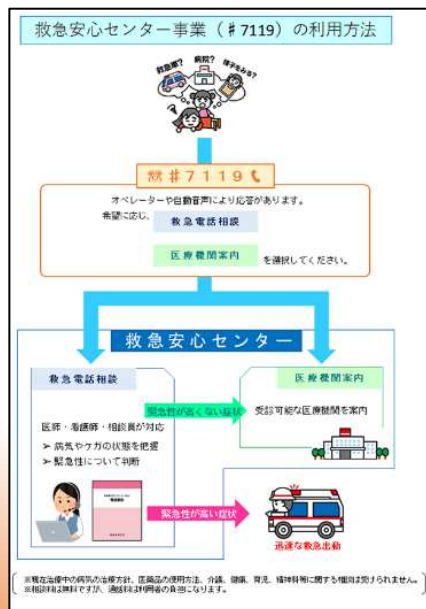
救急安心センター事業（＃7119）の利用方法

救急車？ 病院？ 様子をみる？

＃7119

オペレーターや自動音声により応答があります。
希望に応じ、 救急電話相談
医療機関案内 を選択してください。

救急安心センター

救急電話相談

医師・看護師・相談員が対応
➢ 病気やケガの状態を把握
➢ 緊急性について判断

医療機関案内

緊急性が高くない症状

受診可能な医療機関を案内

緊急性が高い症状

迅速な救急出動

※現在治療中の病気の治療方針、医薬品の使用方法、介護、健康、育児、精神科等に関する相談は受けられません。
※相談料は無料ですが、通話料は利用者の負担になります。